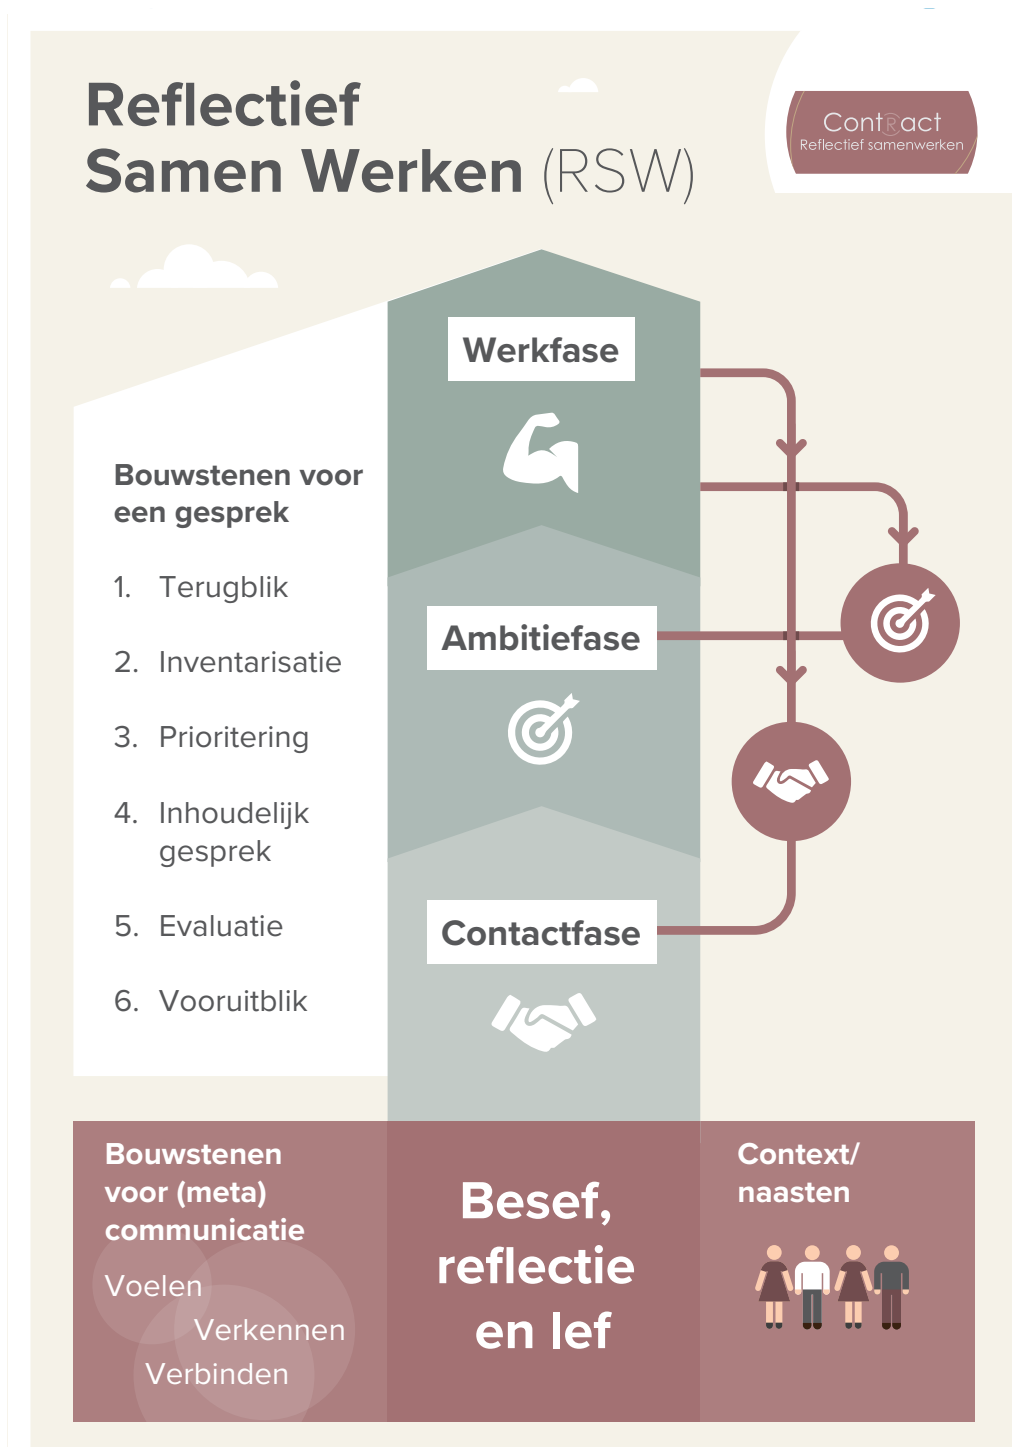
Reflectief
Samen Werken (RSW)

ContRact
Reflectief samenwerken

Werkfase

Ambitiefase

Contactfase

Bouwstenen voor een gesprek

1. Terugblik
2. Inventarisatie
3. Prioritering
4. Inhoudelijk gesprek
5. Evaluatie
6. Vooruitblik

Bouwstenen voor (meta) communicatie

Voelen
Verkennen
Verbinden

Besef, reflectie en lef

Context/ naasten